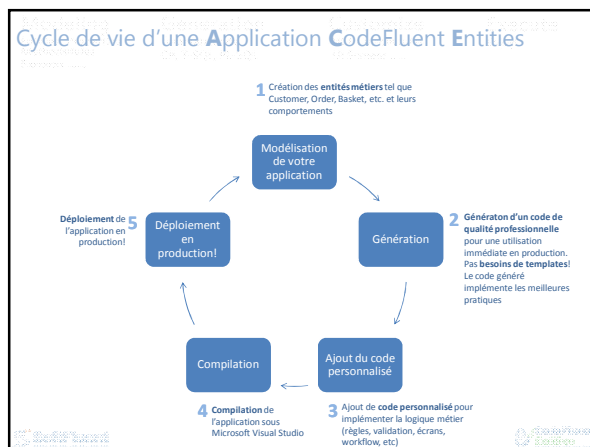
Cycle de vie d'une Application CodeFluent Entities

1 Création des entités métiers tel que Customer, Order, Basket, etc. et leurs comportements

Modélisation de votre application

2 Génératon d'un code de qualité professionnelle pour une utilisation immédiate en production. Pas besoins de templates! Le code généré implémente les meilleures pratiques

Génération

Ajout du code personnalisé

3 Ajout de code personnalisé pour implémenter la logique métier (règles, validation, écrans, workflow, etc)

Compilation

4 Compilation de l'application sous Microsoft Visual Studio

Déploiement en production!

Déploiement de l'application en production! 5